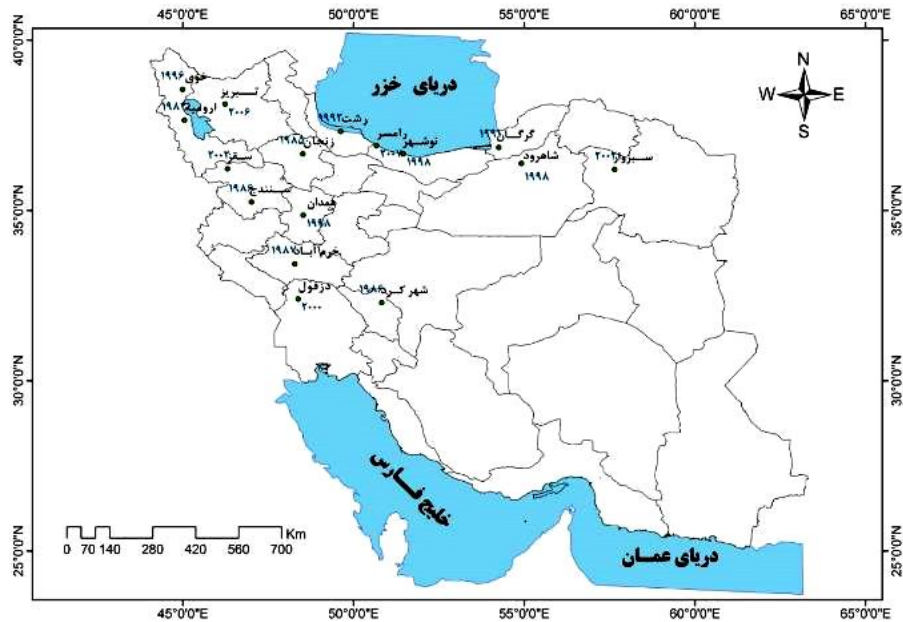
45°0'0"E 50°0'0"E 55°0'0"E 60°0'0"E 65°0'0"E

40°0'0"N 35°0'0"N 30°0'0"N 25°0'0"N

40°0'0"N 35°0'0"N 30°0'0"N 25°0'0"N

45°0'0"E 50°0'0"E 55°0'0"E 60°0'0"E 65°0'0"E

N
W E
S

دریای خزر

خوی ۱۹۹۶
تبریز ۲۰۰۶
ارومیه ۱۹۸۳
زنجان ۱۹۸۵
سقز ۲۰۰۳
سنندج ۱۹۸۶
همدان ۱۹۹۸
خرم آباد ۱۹۸۶
دزفول ۲۰۰۰
رشت ۱۹۹۲
رامسر ۲۰۰۵
نوشهر ۱۹۹۸
گرگان ۱۹۹۶
شاهرود ۱۹۹۸
سبزوار ۲۰۰۶
شهرکرد ۱۹۸۶

خلیج فارس

دریای عمان

0 70 140 280 420 560 700 Km